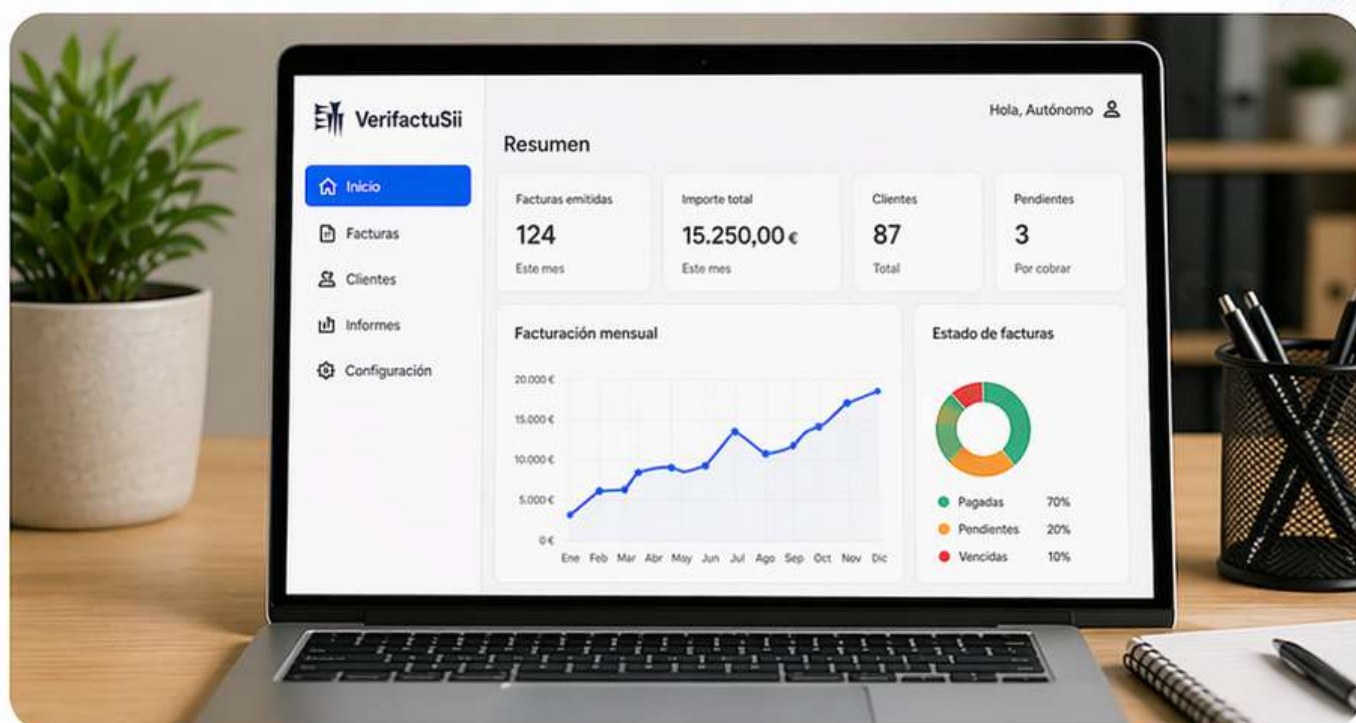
VerifactuSii

Inicio
Facturas
Clientes
Informes
Configuración

Hola, Autónomo

Resumen

Facturas emitidas
124
Este mes

Importe total
15.250,00 €
Este mes

Clientes
87
Total

Pendientes
3
Por cobrar

Facturación mensual

20.000 €
15.000 €
10.000 €
5.000 €
0 €
Ene Feb Mar Abr May Jun Jul Ago Sep Oct Nov Dic

Estado de facturas

Pagadas 70%
Pendientes 20%
Vencidas 10%